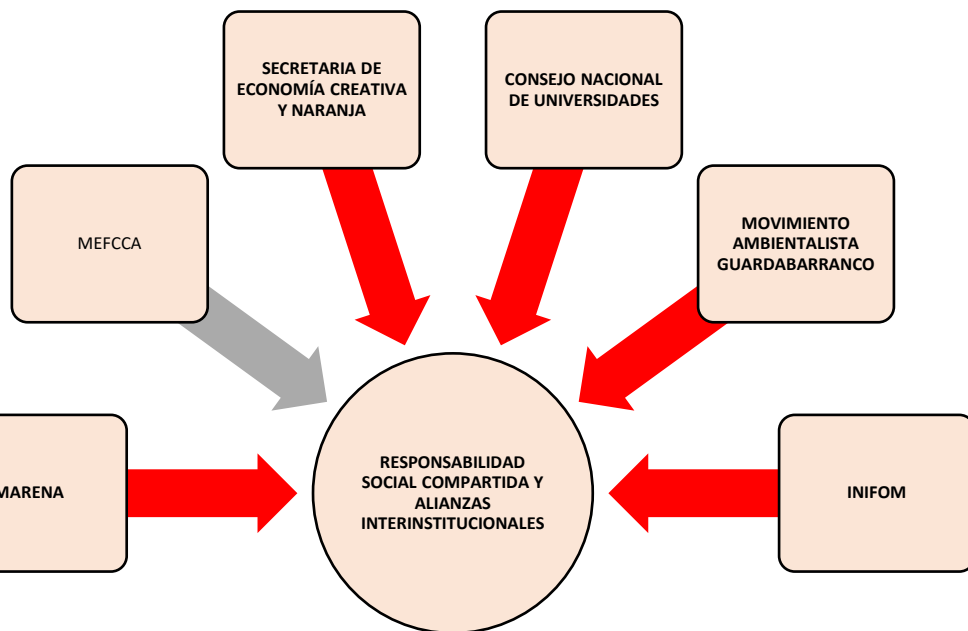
SECRETARIA DE ECONOMÍA CREATIVA Y NARANJA

CONSEJO NACIONAL DE UNIVERSIDADES

MEFCCA

MOVIMIENTO AMBIENTALISTA GUARDABARRANCO

MARENA

RESPONSABILIDAD SOCIAL COMPARTIDA Y ALIANZAS INTERINSTITUCIONALES

INIFOM